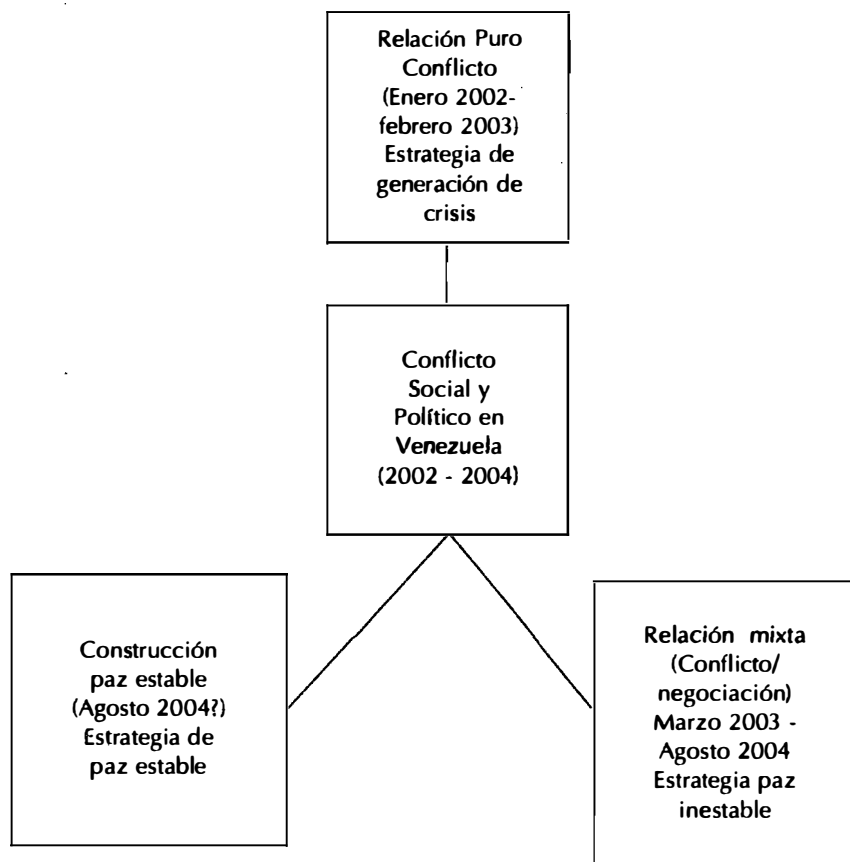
Relación Puro Conflicto (Enero 2002- febrero 2003) Estrategia de generación de crisis

Conflicto Social y Político en Venezuela (2002 - 2004)

Construcción paz estable (Agosto 2004?) Estrategia de paz estable

Relación mixta (Conflicto/ negociación) Marzo 2003 - Agosto 2004 Estrategia paz inestable